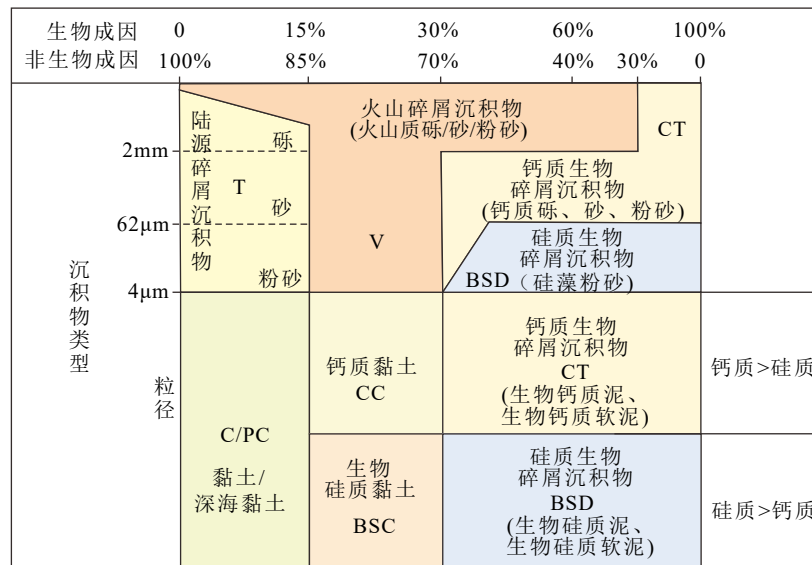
生物成因 0 15% 30% 60% 100%
非生物成因 100% 85% 70% 40% 30% 0

沉积物类型

2mm
62μm
4μm

粒径

陆源碎屑沉积物
砾
T
砂
粉砂

火山碎屑沉积物
(火山质砾/砂/粉砂)

V

CT

钙质生物碎屑沉积物
(钙质砾、砂、粉砂)

硅质生物碎屑沉积物
BSD（硅藻粉砂）

C/PC
黏土/
深海黏土

钙质黏土
CC

钙质生物碎屑沉积物
CT
(生物钙质泥、生物钙质软泥)

钙质>硅质

生物硅质黏土
BSC

硅质生物碎屑沉积物
BSD
(生物硅质泥、生物硅质软泥)

硅质>钙质